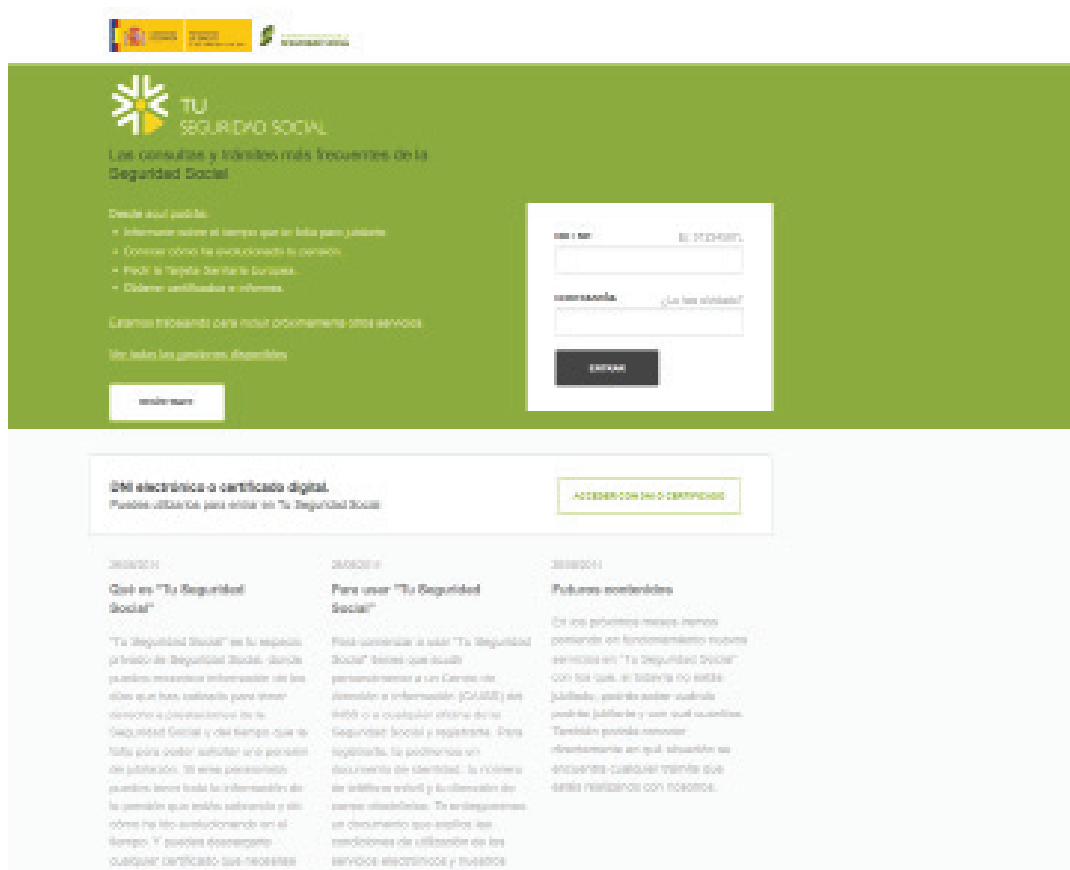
TU
SEGURIDAD SOCIAL

Las consultas y trámites más frecuentes de la Seguridad Social

Desde aquí podrás:
- Informarte sobre el tiempo que te falta para jubilarte.
- Conocer cómo ha evolucionado tu pensión.
- Pedir la Tarjeta Sanitaria Europea.
- Obtener certificados e informes.

Estamos trabajando para incluir próximamente otros servicios.

Ver todos las gestiones disponibles

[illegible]

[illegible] ¿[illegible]?

CONTRASEÑA ¿La has olvidado?

ENTRAR

DNI electrónico o certificado digital.
Puedes utilizarlos para entrar en "Tu Seguridad Social"

ACCEDER CON DNI O CERTIFICADO

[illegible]

Qué es "Tu Seguridad Social"

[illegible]

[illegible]

Para usar "Tu Seguridad Social"

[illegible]

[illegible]

Futuros contenidos

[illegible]